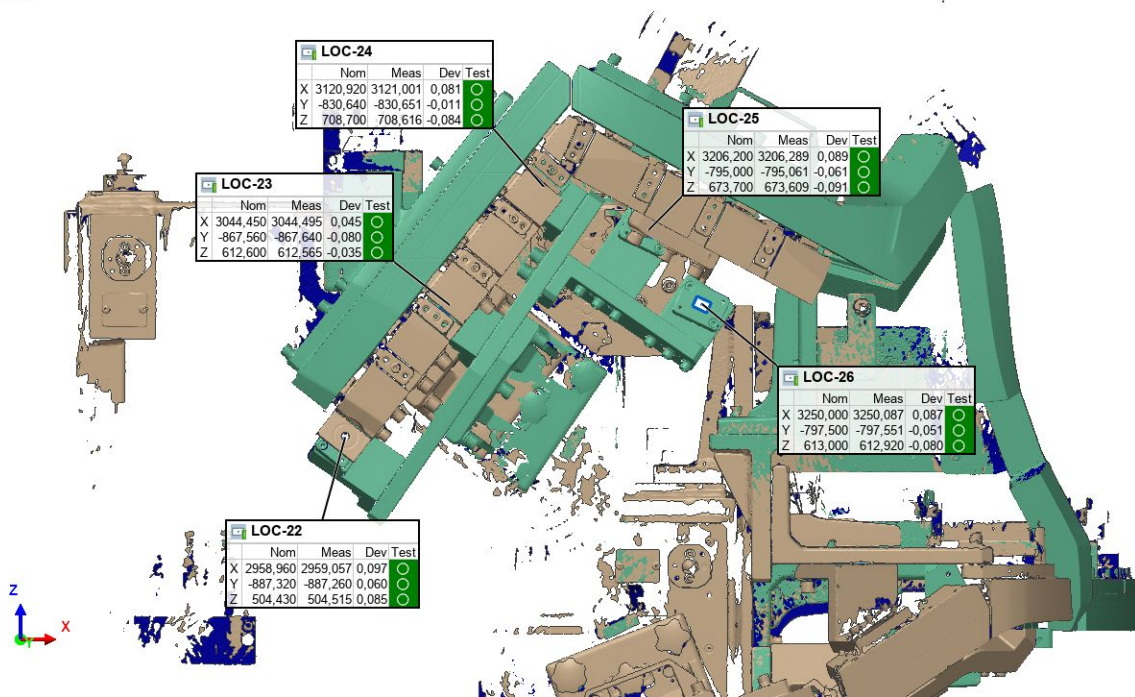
LOC-24

| | Nom | Meas | Dev | Test |
|---|---|---|---|---|
| X | 3120,920 | 3121,001 | 0,081 | ○ |
| Y | -830,640 | -830,651 | -0,011 | ○ |
| Z | 708,700 | 708,616 | -0,084 | ○ |

LOC-25

| | Nom | Meas | Dev | Test |
|---|---|---|---|---|
| X | 3206,200 | 3206,289 | 0,089 | ○ |
| Y | -795,000 | -795,061 | -0,061 | ○ |
| Z | 673,700 | 673,609 | -0,091 | ○ |

LOC-23

| | Nom | Meas | Dev | Test |
|---|---|---|---|---|
| X | 3044,450 | 3044,495 | 0,045 | ○ |
| Y | -867,560 | -867,640 | -0,080 | ○ |
| Z | 612,600 | 612,565 | -0,035 | ○ |

LOC-26

| | Nom | Meas | Dev | Test |
|---|---|---|---|---|
| X | 3250,000 | 3250,087 | 0,087 | ○ |
| Y | -797,500 | -797,551 | -0,051 | ○ |
| Z | 613,000 | 612,920 | -0,080 | ○ |

LOC-22

| | Nom | Meas | Dev | Test |
|---|---|---|---|---|
| X | 2958,960 | 2959,057 | 0,097 | ○ |
| Y | -887,320 | -887,260 | 0,060 | ○ |
| Z | 504,430 | 504,515 | 0,085 | ○ |

Z
X